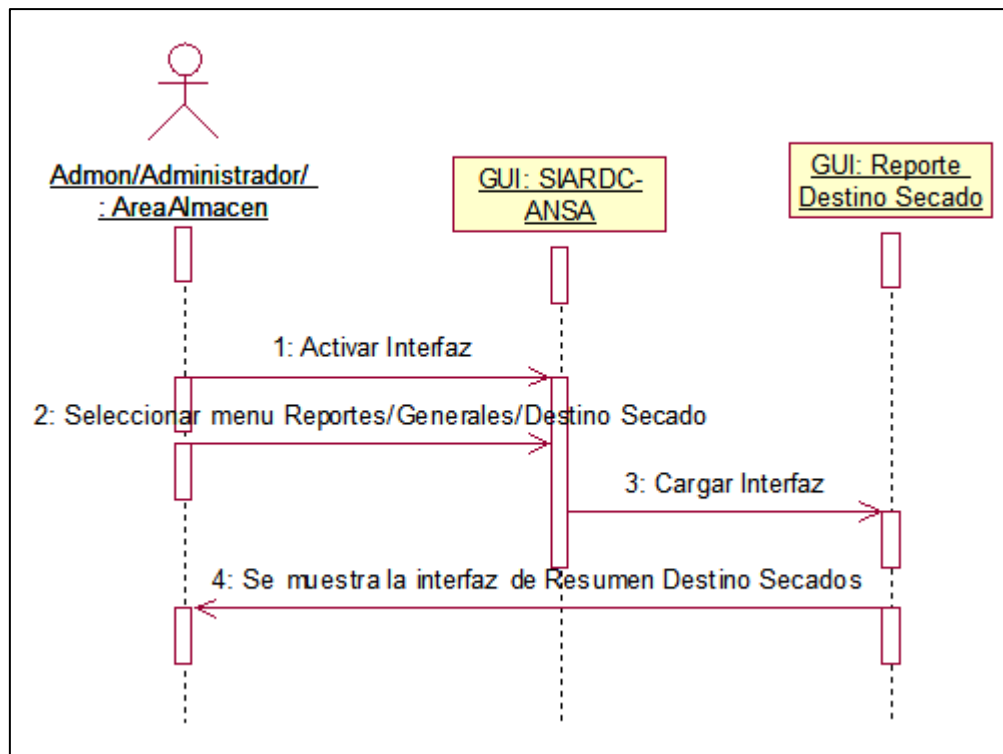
Admon/Administrador/
: AreaAlmacen

GUI: SIARDC-ANSA

GUI: Reporte Destino Secado

1: Activar Interfaz

2: Seleccionar menu Reportes/Generales/Destino Secado

3: Cargar Interfaz

4: Se muestra la interfaz de Resumen Destino Secados